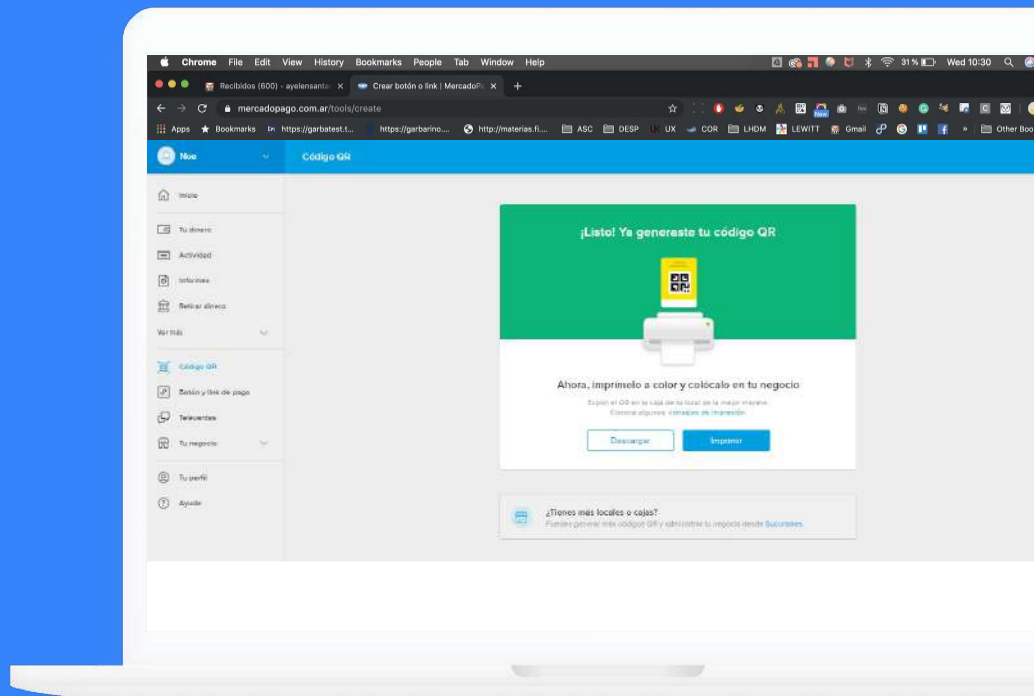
Chrome File Edit View History Bookmarks People Tab Window Help

31 % Wed 10:30

Recibidos (600) - ayelensanta × Crear botón o link | MercadoP ×

mercadopago.com.ar/tools/create

Apps Bookmarks https://garbatest.t... https://garbarino.... http://materias.fi... ASC DESP UX COR LHDM LEWITT Gmail » Other Boo

Noe

Código QR

Inicio

Tu dinero

Actividad

Informes

Retirar dinero

Ver más

Código QR

Botón y link de pago

Televentas

Tu negocio

Tu perfil

Ayuda

¡Listo! Ya generaste tu código QR

Ahora, imprímelo a color y colócalo en tu negocio

Expón el QR en la caja de tu local de la mejor manera.
Conoce algunos consejos de impresión.

Descargar

Imprimir

¿Tienes más locales o cajas?
Puedes generar más códigos QR y administrar tu negocio desde Sucursales.